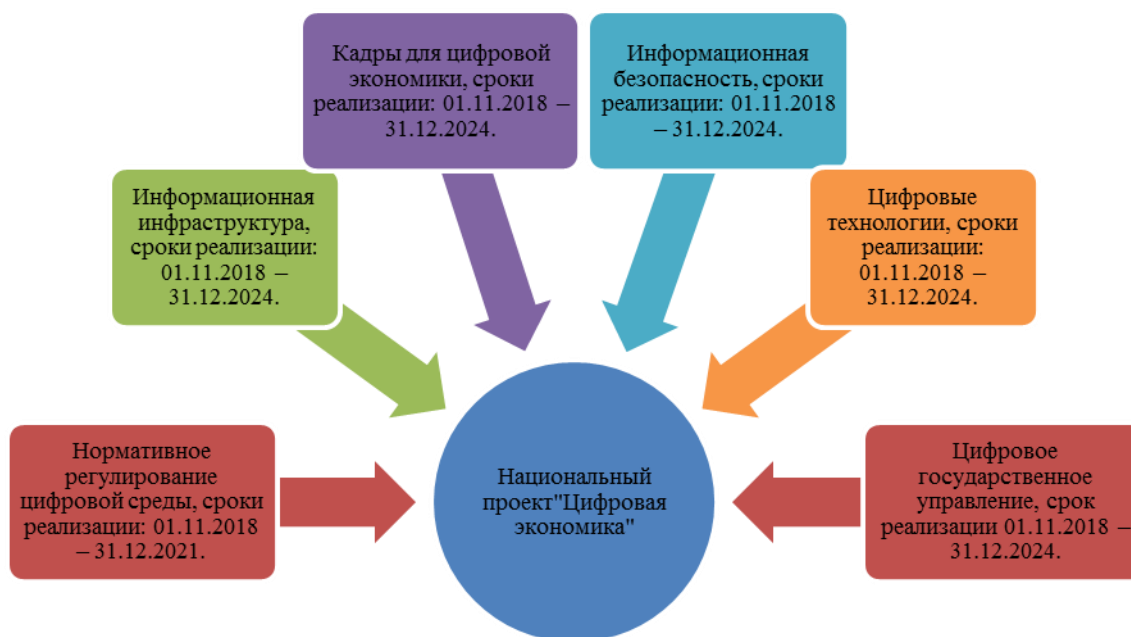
Кадры для цифровой экономики, сроки реализации: 01.11.2018 – 31.12.2024.

Информационная безопасность, сроки реализации: 01.11.2018 – 31.12.2024.

Информационная инфраструктура, сроки реализации: 01.11.2018 – 31.12.2024.

Цифровые технологии, сроки реализации: 01.11.2018 – 31.12.2024.

Нормативное регулирование цифровой среды, сроки реализации: 01.11.2018 – 31.12.2021.

Национальный проект"Цифровая экономика"

Цифровое государственное управление, срок реализации 01.11.2018 – 31.12.2024.